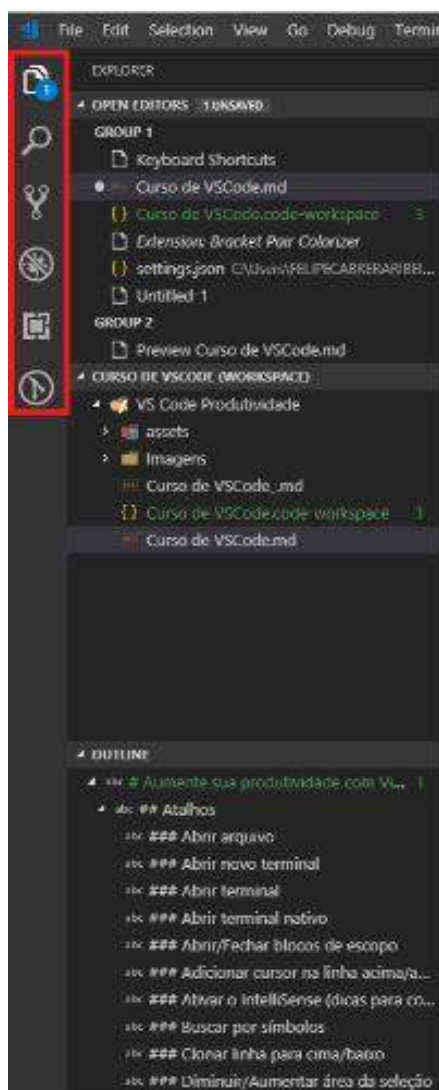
File Edit Selection View Go Debug Termi

1

EXPLORER

OPEN EDITORS 1 UNSAVED

GROUP 1

Keyboard Shortcuts

Curso de VSCode.md

{} Curso de VSCode.code-workspace 3

Extension: Bracket Pair Colorizer

{} settings.json C:\Users\FELIPECABRERARIBB...

Untitled-1

GROUP 2

Preview Curso de VSCode.md

CURSO DE VSCODE (WORKSPACE)

VS Code Produtividade

assets

Imagens

Curso de VSCode_.md

{} Curso de VSCode.code-workspace 3

Curso de VSCode.md

OUTLINE

abc # Aumente sua produtividade com Vi... 1

abc ## Atalhos

abc ### Abrir arquivo

abc ### Abrir novo terminal

abc ### Abrir terminal

abc ### Abrir terminal nativo

abc ### Abrir/Fechar blocos de escopo

abc ### Adicionar cursor na linha acima/a...

abc ### Ativar o IntelliSense (dicas para co...

abc ### Buscar por símbolos

abc ### Clonar linha para cima/baixo

abc ### Diminuir/Aumentar área da seleção